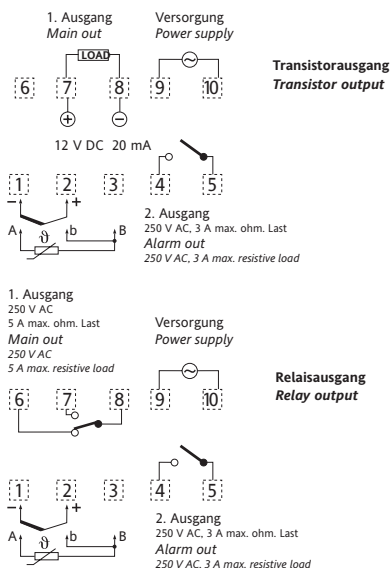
1. Ausgang
*Main out*

Versorgung
*Power supply*

LOAD

6 7 8 9 10

⊕ ⊖

**Transistorausgang**
***Transistor output***

12 V DC 20 mA

1 2 3 4 5

− +

A $\vartheta$ b B

2. Ausgang
250 V AC, 3 A max. ohm. Last
*Alarm out*
*250 V AC, 3 A max. resistive load*

1. Ausgang
250 V AC
5 A max. ohm. Last
*Main out*
*250 V AC*
*5 A max. resistive load*

Versorgung
*Power supply*

**Relaisausgang**
***Relay output***

6 7 8 9 10

1 2 3 4 5

− +

A $\vartheta$ b B

2. Ausgang
250 V AC, 3 A max. ohm. Last
*Alarm out*
*250 V AC, 3 A max. resistive load*